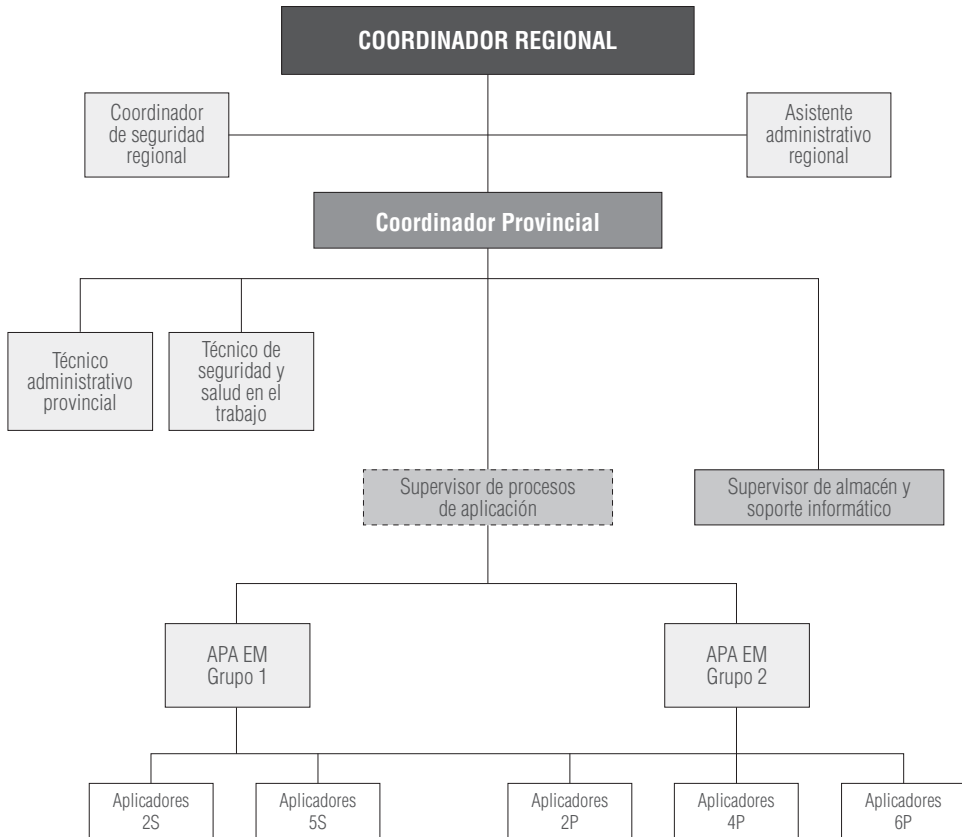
COORDINADOR REGIONAL

Coordinador de seguridad regional

Asistente administrativo regional

Coordinador Provincial

Técnico administrativo provincial

Técnico de seguridad y salud en el trabajo

Supervisor de procesos de aplicación

Supervisor de almacén y soporte informático

APA EM Grupo 1

APA EM Grupo 2

Aplicadores 2S

Aplicadores 5S

Aplicadores 2P

Aplicadores 4P

Aplicadores 6P